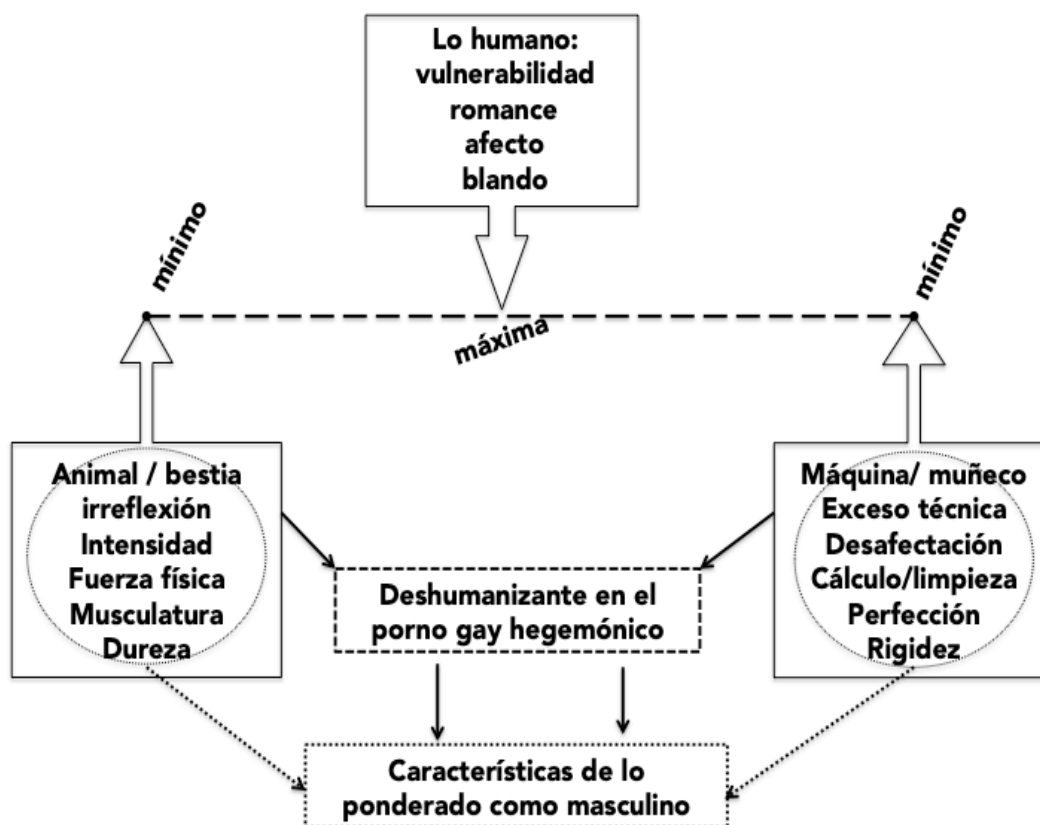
Lo humano:
vulnerabilidad
romance
afecto
blando

mínimo

mínimo

máxima

Animal / bestia
irreflexión
Intensidad
Fuerza física
Musculatura
Dureza

Deshumanizante en el porno gay hegemónico

Máquina/ muñeco
Exceso técnica
Desafectación
Cálculo/limpieza
Perfección
Rigidez

Características de lo ponderado como masculino